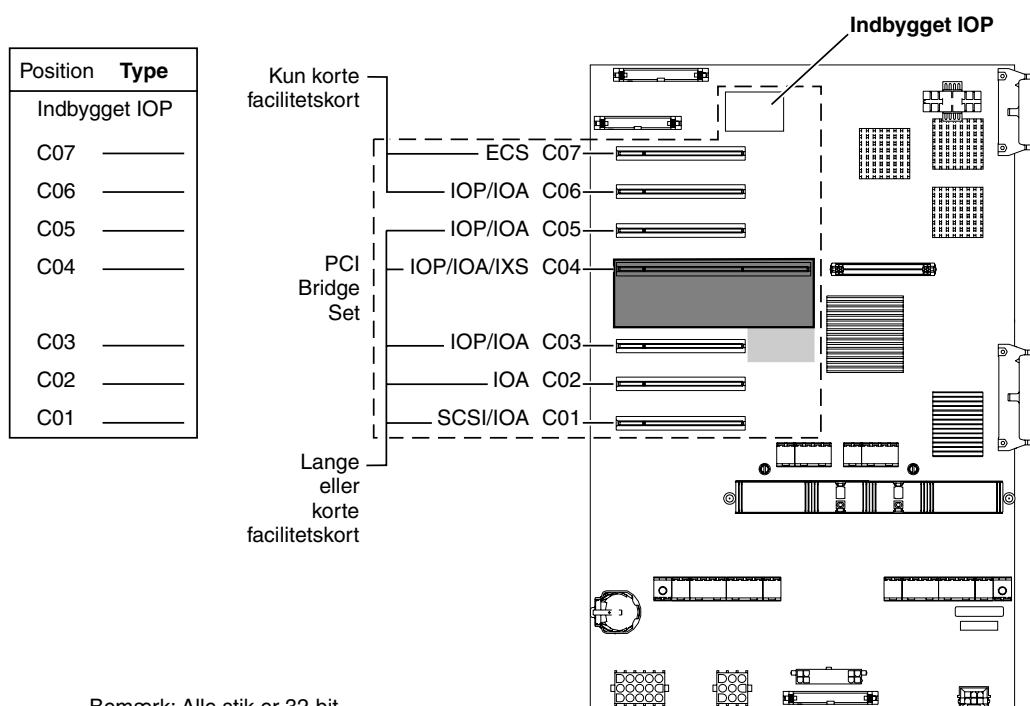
Indbygget IOP

| Position | **Type** |
|---|---|
| Indbygget IOP | |
| C07 | |
| C06 | |
| C05 | |
| C04 | |
| C03 | |
| C02 | |
| C01 | |

Kun korte facilitetskort

PCI Bridge Set

Lange eller korte facilitetskort

ECS C07
IOP/IOA C06
IOP/IOA C05
IOP/IOA/IXS C04
IOP/IOA C03
IOA C02
SCSI/IOA C01

Bemærk: Alle stik er 32-bit